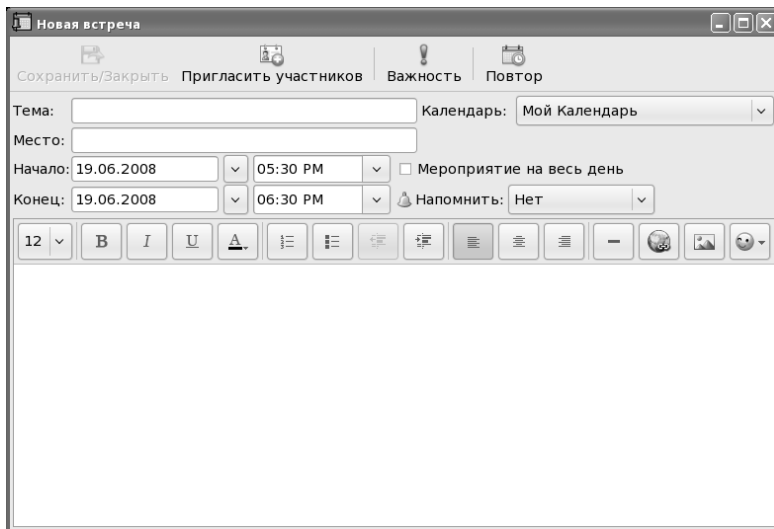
Новая встреча

Сохранить/Закрыть Пригласить участников Важность Повтор

Тема:

Календарь: Мой Календарь

Место:

Начало: 19.06.2008 05:30 PM Мероприятие на весь день

Конец: 19.06.2008 06:30 PM Напомнить: Нет

12 B I U A